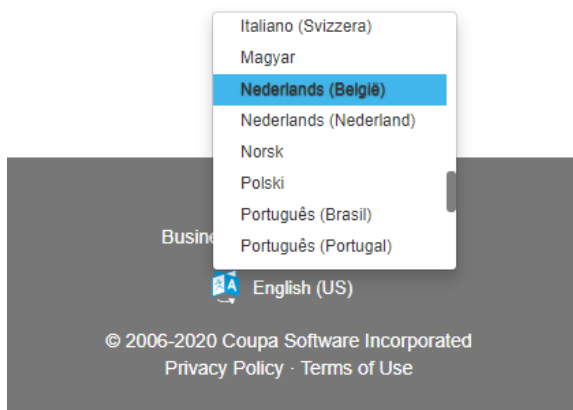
Italiano (Svizzera)
Magyar
Nederlands (België)
Nederlands (Nederland)
Norsk
Polski
Português (Brasil)
Português (Portugal)

Busine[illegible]

English (US)

© 2006-2020 Coupa Software Incorporated
Privacy Policy · Terms of Use